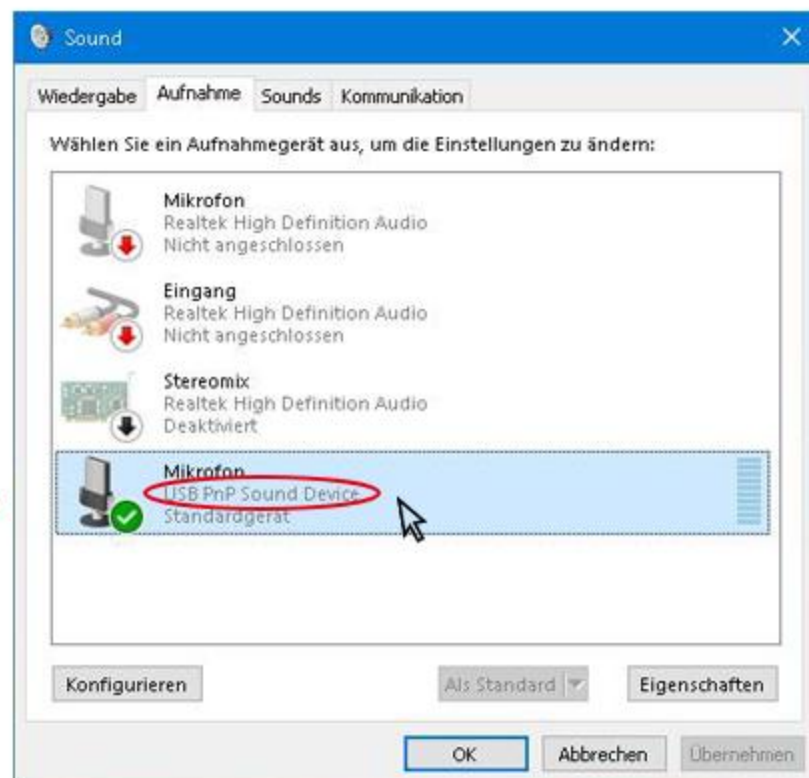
Sound

Wiedergabe | Aufnahme | Sounds | Kommunikation

Wählen Sie ein Aufnahmegerät aus, um die Einstellungen zu ändern:

Mikrofon
Realtek High Definition Audio
Nicht angeschlossen

Eingang
Realtek High Definition Audio
Nicht angeschlossen

Stereomix
Realtek High Definition Audio
Deaktiviert

Mikrofon
USB PnP Sound Device
Standardgerät

Konfigurieren

Als Standard

Eigenschaften

OK

Abbrechen

Übernehmen